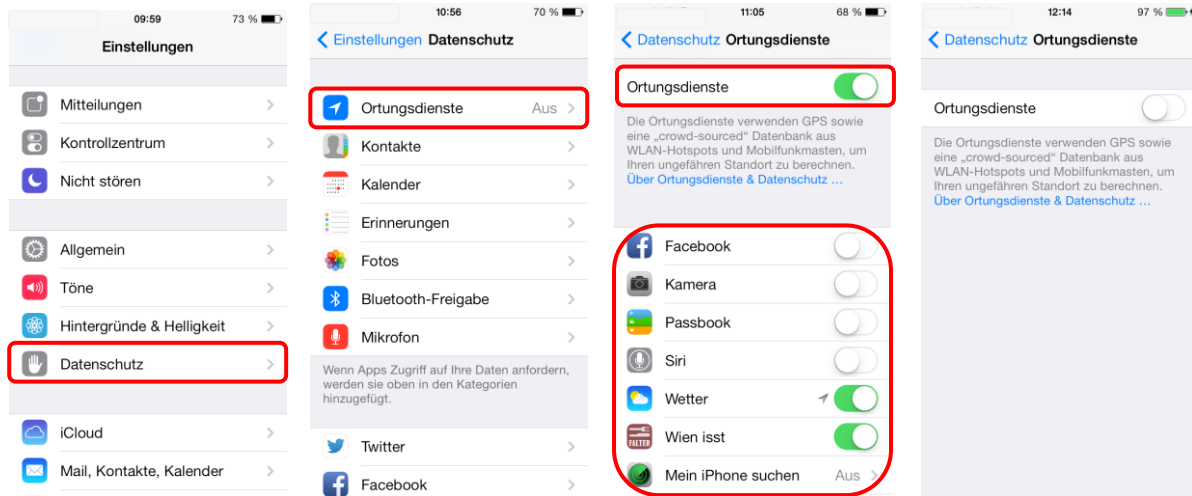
09:59 73 %

Einstellungen

Mitteilungen

Kontrollzentrum

Nicht stören

Allgemein

Töne

Hintergründe & Helligkeit

Datenschutz

iCloud

Mail, Kontakte, Kalender

10:56 70 %

Einstellungen Datenschutz

Ortungsdienste Aus

Kontakte

Kalender

Erinnerungen

Fotos

Bluetooth-Freigabe

Mikrofon

Wenn Apps Zugriff auf Ihre Daten anfordern, werden sie oben in den Kategorien hinzugefügt.

Twitter

Facebook

11:05 68 %

Datenschutz Ortungsdienste

Ortungsdienste

Die Ortungsdienste verwenden GPS sowie eine „crowd-sourced" Datenbank aus WLAN-Hotspots und Mobilfunkmasten, um Ihren ungefähren Standort zu berechnen.
Über Ortungsdienste & Datenschutz …

Facebook

Kamera

Passbook

Siri

Wetter

Wien isst

Mein iPhone suchen Aus

12:14 97 %

Datenschutz Ortungsdienste

Ortungsdienste

Die Ortungsdienste verwenden GPS sowie eine „crowd-sourced" Datenbank aus WLAN-Hotspots und Mobilfunkmasten, um Ihren ungefähren Standort zu berechnen.
Über Ortungsdienste & Datenschutz …